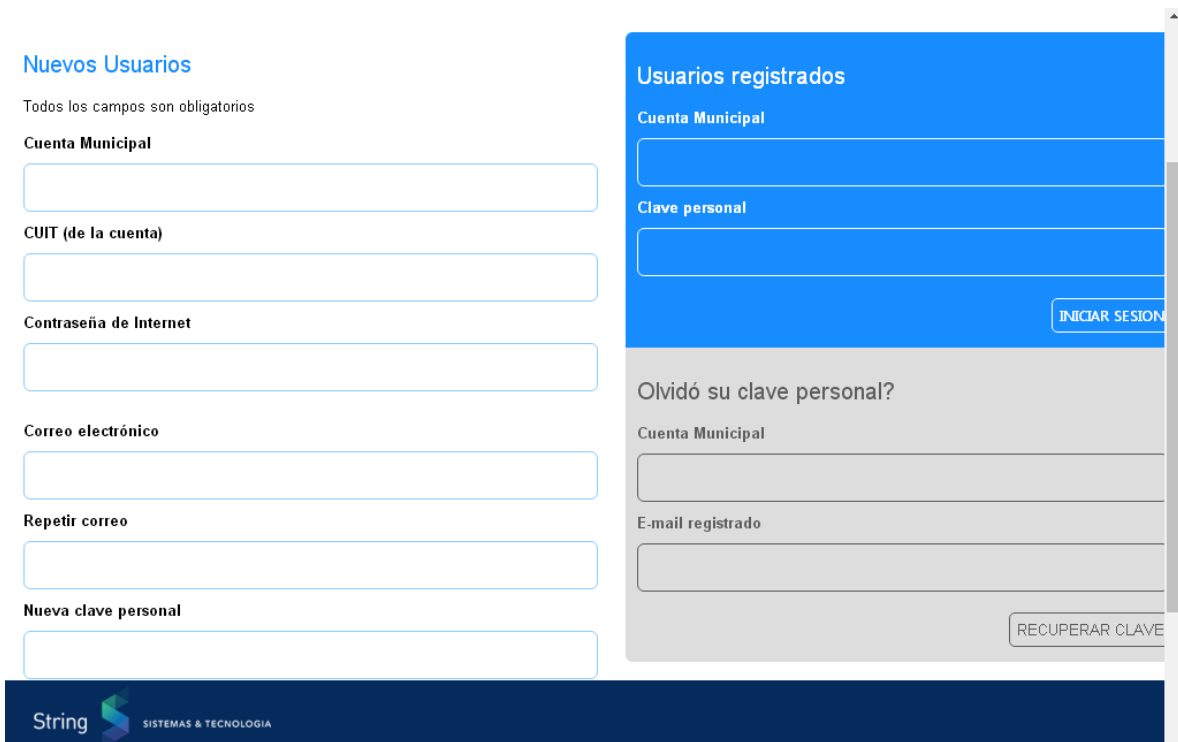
Nuevos Usuarios

Todos los campos son obligatorios

Cuenta Municipal

CUIT (de la cuenta)

Contraseña de Internet

Correo electrónico

Repetir correo

Nueva clave personal

Usuarios registrados

Cuenta Municipal

Clave personal

INICIAR SESION

Olvidó su clave personal?

Cuenta Municipal

E-mail registrado

RECUPERAR CLAVE

String

SISTEMAS & TECNOLOGIA